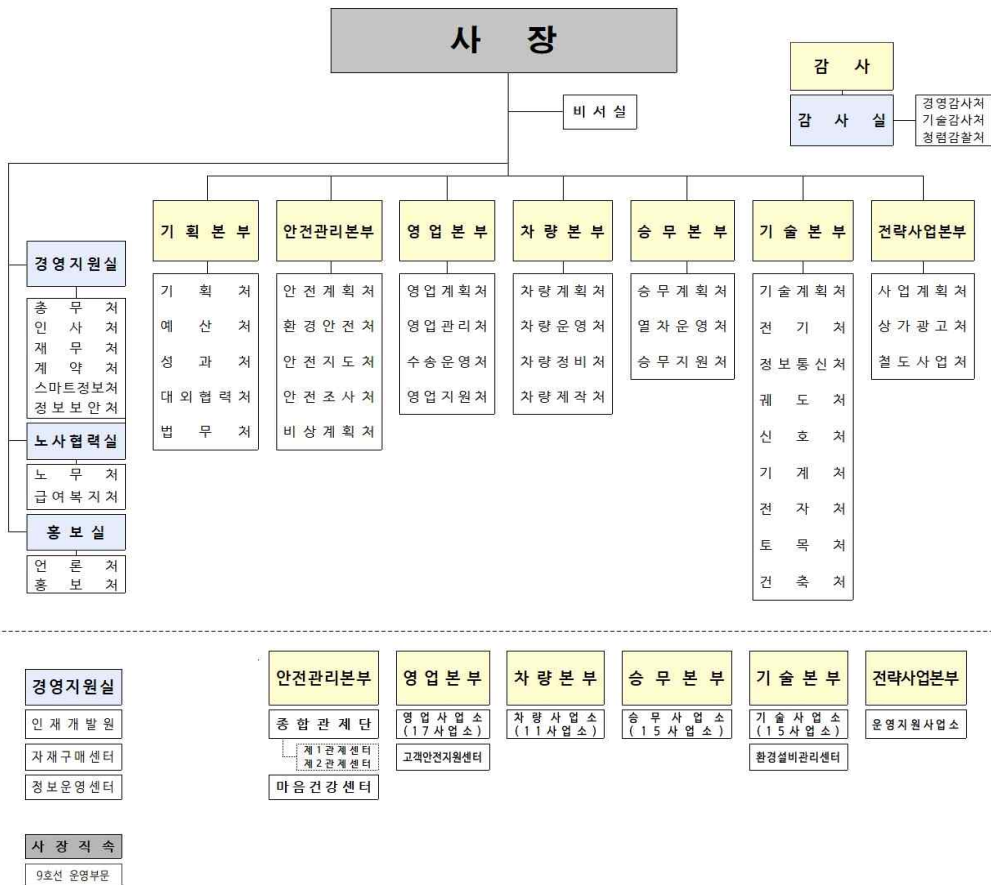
사 장

감 사

감 사 실

경영감사처
기술감사처
청렴감찰처

비 서 실

경영지원실

총 무 처
인 사 처
재 무 처
계 약 처
스마트정보처
정보보안처

노사협력실

노 무 처
급여복지처

홍 보 실

언 론 처
홍 보 처

기 획 본 부

기 획 처
예 산 처
성 과 처
대외협력처
법 무 처

안전관리본부

안전계획처
환경안전처
안전지도처
안전조사처
비상계획처

영 업 본 부

영업계획처
영업관리처
수송운영처
영업지원처

차 량 본 부

차량계획처
차량운영처
차량정비처
차량제작처

승 무 본 부

승무계획처
열차운영처
승무지원처

기 술 본 부

기술계획처
전 기 처
정보통신처
궤 도 처
신 호 처
기 계 처
전 자 처
토 목 처
건 축 처

전략사업본부

사업계획처
상가광고처
철도사업처

경영지원실

인재개발원
자재구매센터
정보운영센터

사 장 직 속

9호선 운영부문

안전관리본부

종합관제단

제1관제센터
제2관제센터

마음건강센터

영 업 본 부

영업사업소
(17사업소)

고객안전지원센터

차 량 본 부

차량사업소
(11사업소)

승 무 본 부

승무사업소
(15사업소)

기 술 본 부

기술사업소
(15사업소)

환경설비관리센터

전략사업본부

운영지원사업소